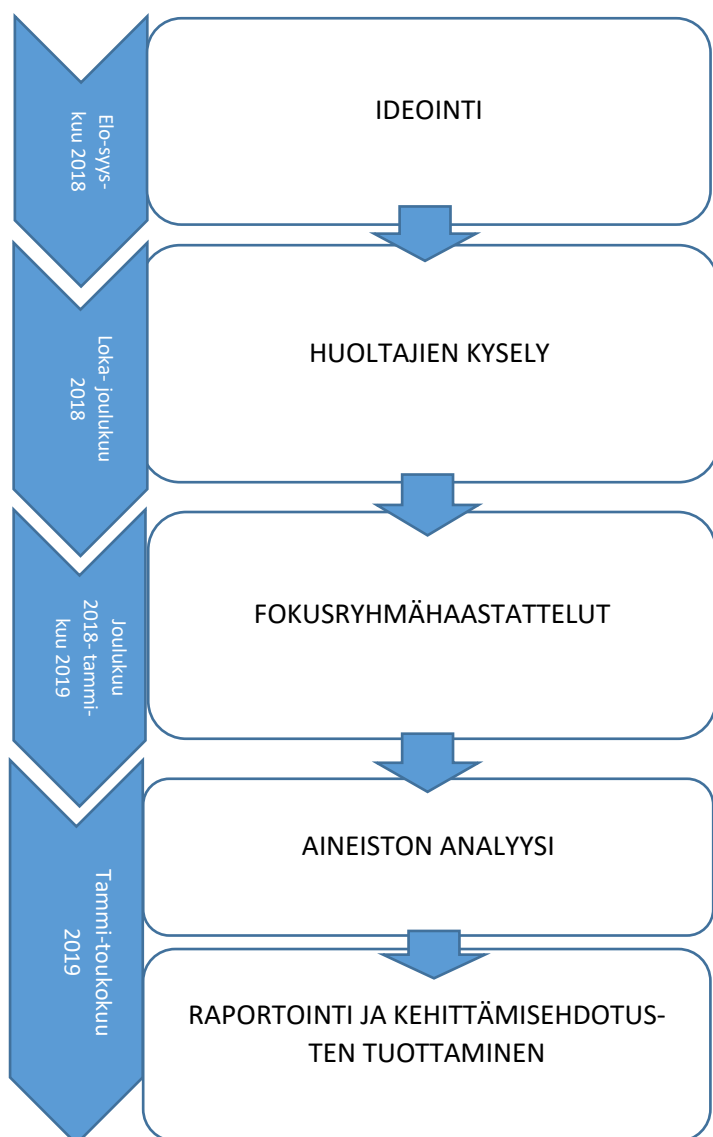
Elo-syyskuu 2018

IDEOINTI

Loka- joulukuu 2018

HUOLTAJIEN KYSELY

Joulukuu 2018- tammikuu 2019

FOKUSRYHMÄHAASTATTELUT

Tammi-toukokuu 2019

AINEISTON ANALYYSI

RAPORTOINTI JA KEHITTÄMISEHDOTUSTEN TUOTTAMINEN